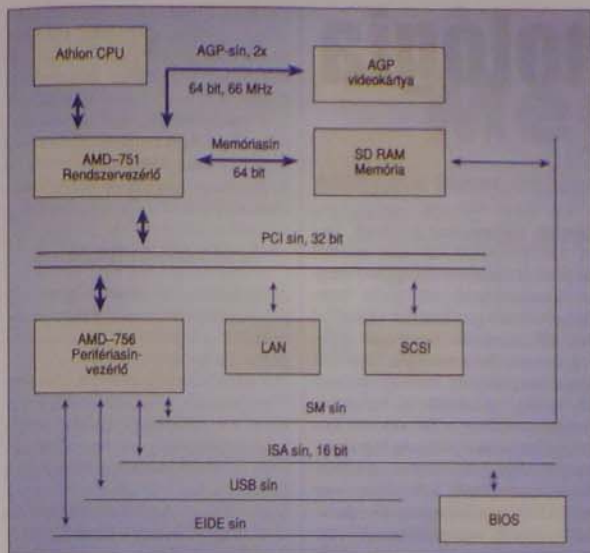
Athlon CPU

AGP-sín, 2x

64 bit, 66 MHz

AGP videokártya

AMD–751 Rendszervezérlő

Memóriasín 64 bit

SD RAM Memória

PCI sín, 32 bit

AMD–756 Perifériasín-vezérlő

LAN

SCSI

SM sín

ISA sín, 16 bit

USB sín

EIDE sín

BIOS